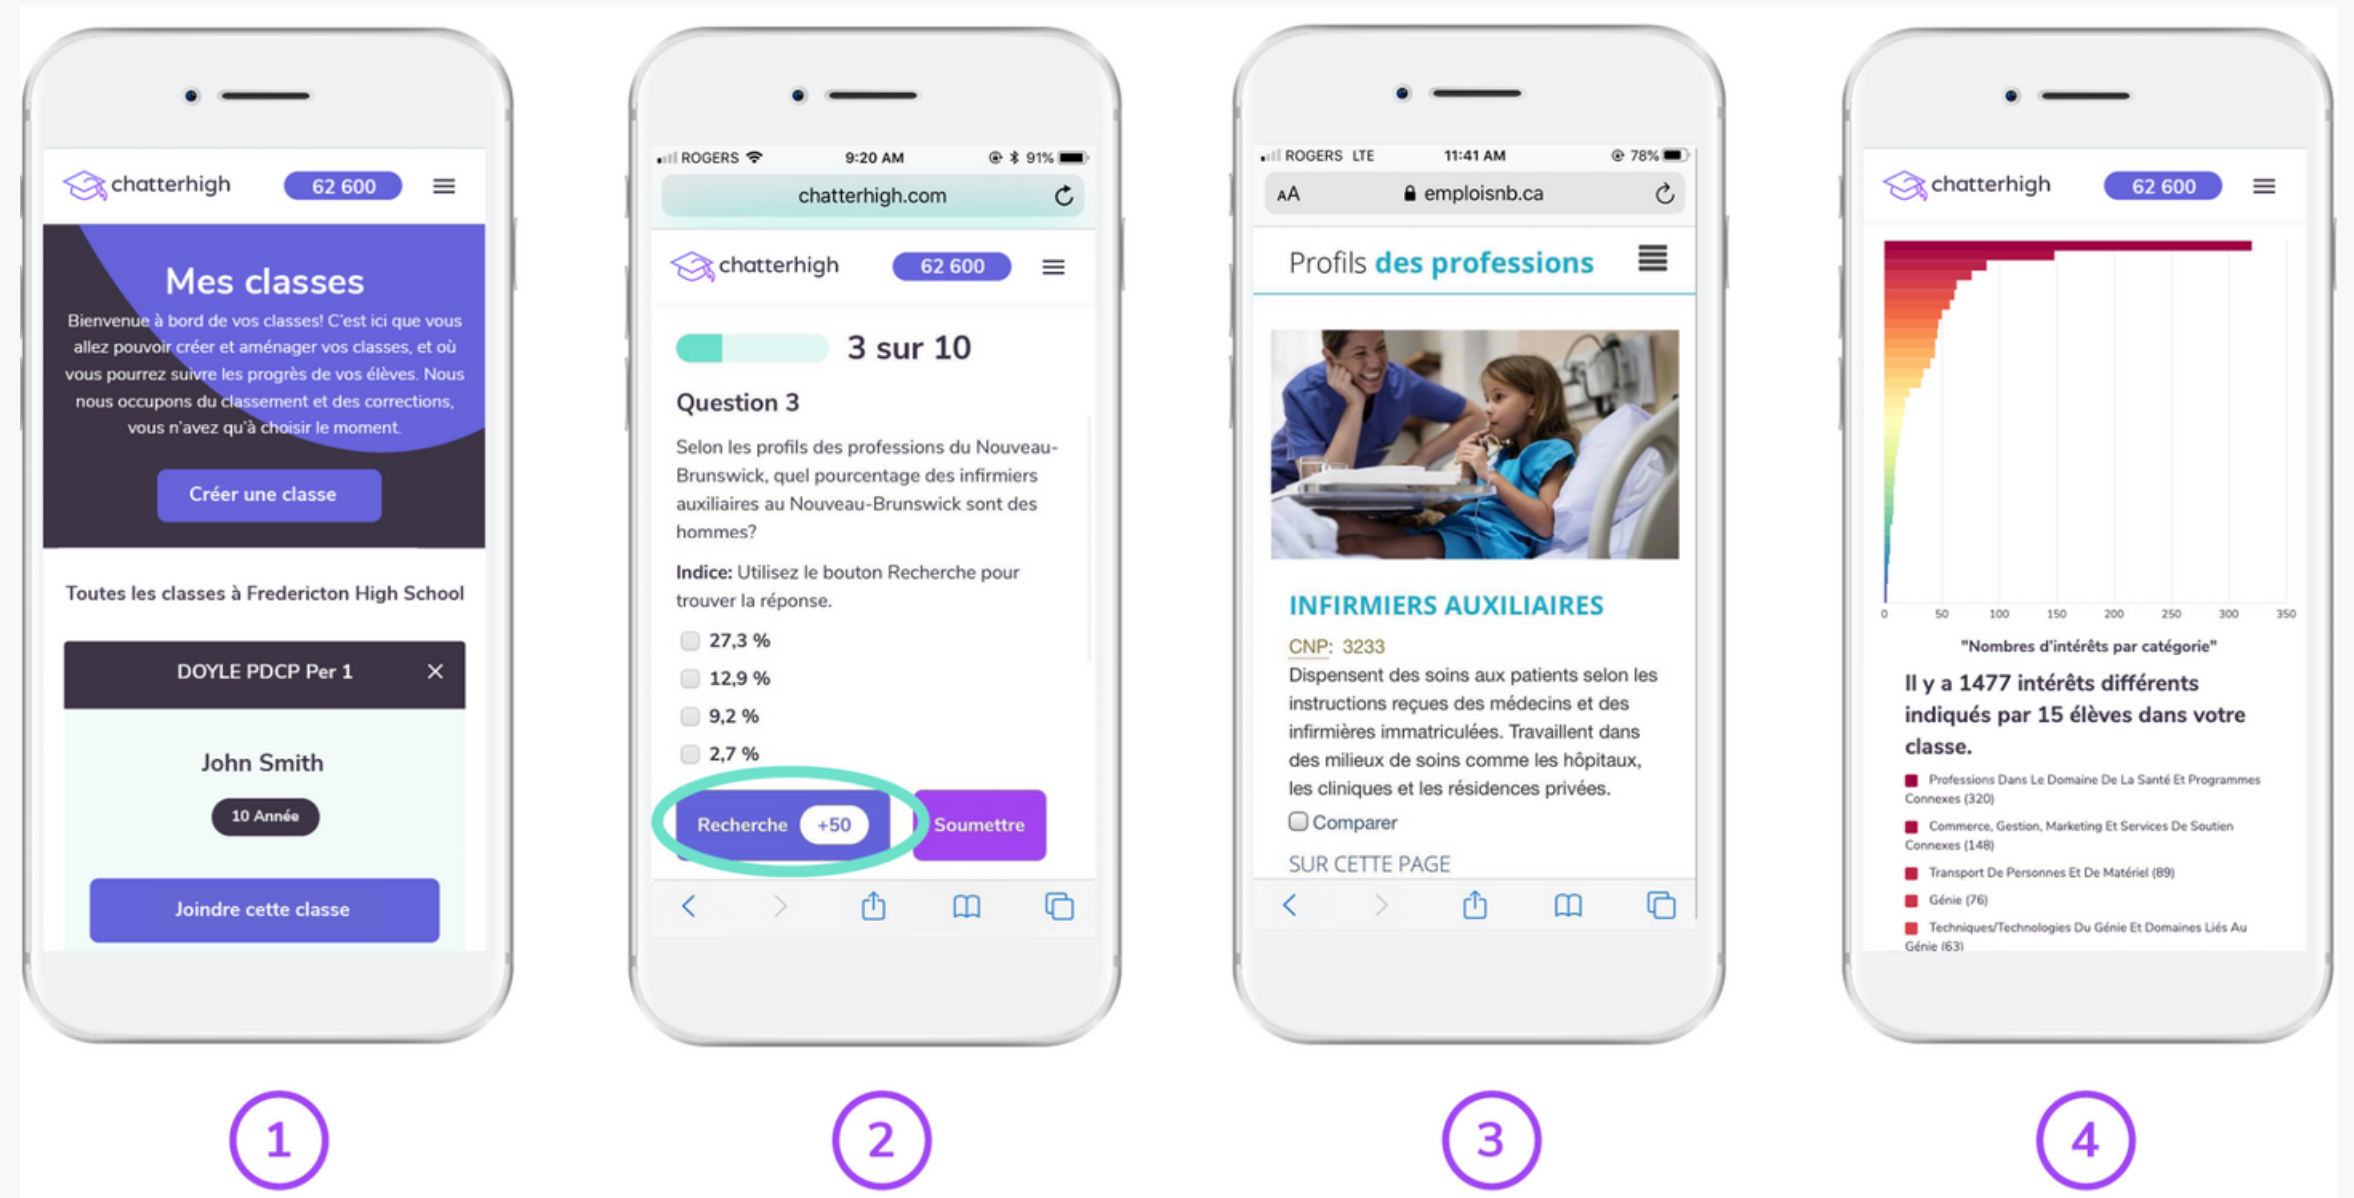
chatterhigh 62 600

Mes classes

Bienvenue à bord de vos classes! C'est ici que vous allez pouvoir créer et aménager vos classes, et où vous pourrez suivre les progrès de vos élèves. Nous nous occupons du classement et des corrections, vous n'avez qu'à choisir le moment.

Créer une classe

Toutes les classes à Fredericton High School

DOYLE PDCP Per 1 ✕

John Smith

10 Année

Joindre cette classe

ROGERS 9:20 AM 91%

chatterhigh.com

chatterhigh 62 600

3 sur 10

Question 3

Selon les profils des professions du Nouveau-Brunswick, quel pourcentage des infirmiers auxiliaires au Nouveau-Brunswick sont des hommes?

Indice: Utilisez le bouton Recherche pour trouver la réponse.

27,3 %

12,9 %

9,2 %

2,7 %

Recherche +50

Soumettre

ROGERS LTE 11:41 AM 78%

AA emploisnb.ca

Profils des professions

INFIRMIERS AUXILIAIRES

CNP: 3233

Dispensent des soins aux patients selon les instructions reçues des médecins et des infirmières immatriculées. Travaillent dans des milieux de soins comme les hôpitaux, les cliniques et les résidences privées.

Comparer

SUR CETTE PAGE

chatterhigh 62 600

0 50 100 150 200 250 300 350

"Nombres d'intérêts par catégorie"

Il y a 1477 intérêts différents indiqués par 15 élèves dans votre classe.

Professions Dans Le Domaine De La Santé Et Programmes Connexes (320)

Commerce, Gestion, Marketing Et Services De Soutien Connexes (148)

Transport De Personnes Et De Matériel (89)

Génie (76)

Techniques/Technologies Du Génie Et Domaines Liés Au Génie (63)

1

2

3

4